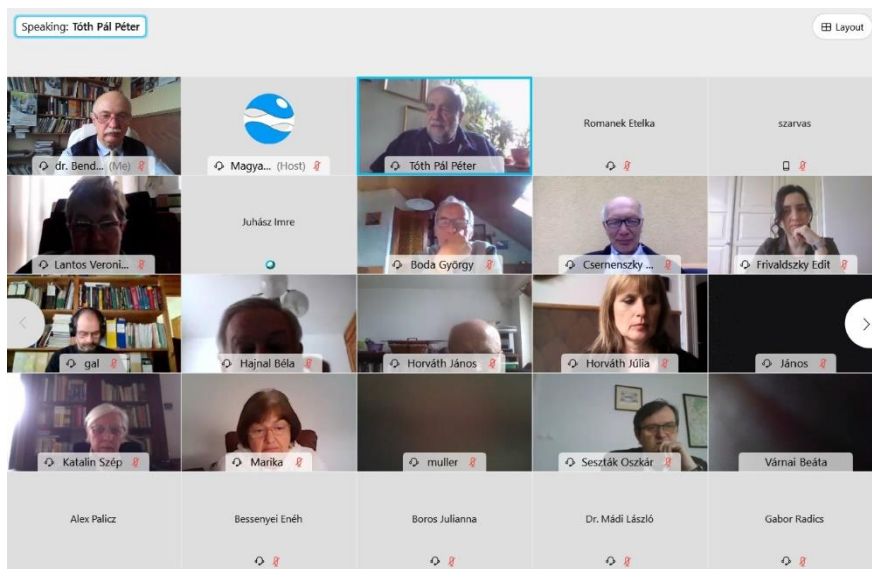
Speaking: Tóth Pál Péter

Layout

dr. Bend... (Me)

Magya... (Host)

Tóth Pál Péter

Romanek Etelka

szarvas

Lantos Veroni...

Juhász Imre

Boda György

Csernenszky ...

Frivaldszky Edit

gal

Hajnal Béla

Horváth János

Horváth Júlia

János

Katalin Szép

Marika

muller

Seszták Oszkár

Várnai Beáta

Alex Palicz

Bessenyei Enéh

Boros Julianna

Dr. Mádi László

Gabor Radics